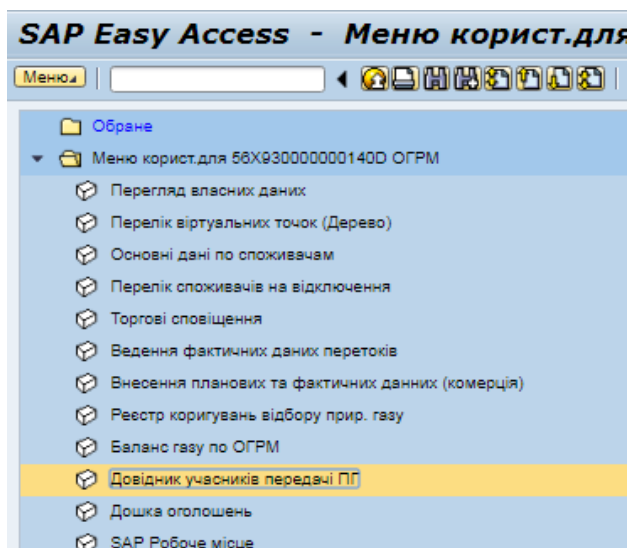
SAP Easy Access - Меню корист.для

Меню

Обране

Меню корист.для 56X930000000140D ОГРМ

Перегляд власних даних

Перелік віртуальних точок (Дерево)

Основні дані по споживачам

Перелік споживачів на відключення

Торгові сповіщення

Ведення фактичних даних перетоків

Внесення планових та фактичних данних (комерція)

Реєстр коригувань відбору прир. газу

Баланс газу по ОГРМ

Довідник учасників передачі ПГ

Дошка оголошень

SAP Робоче місце